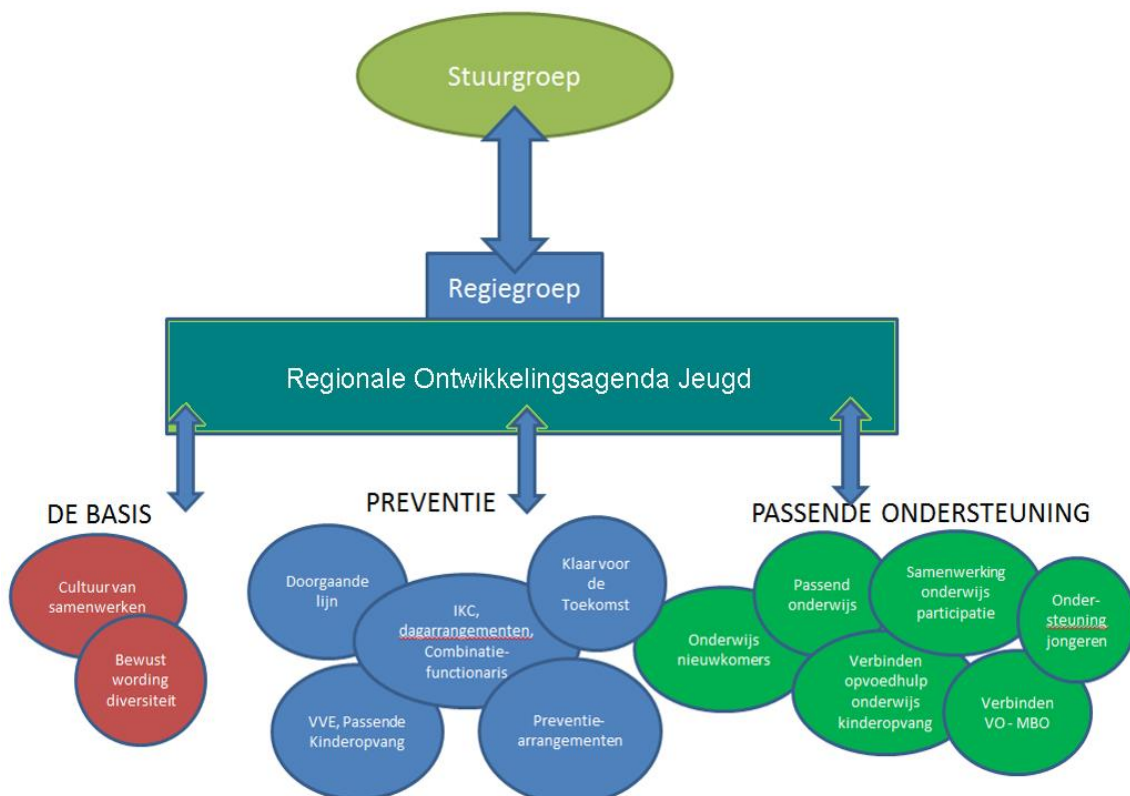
Stuurgroep

Regiegroep

Regionale Ontwikkelingsagenda Jeugd

DE BASIS

Cultuur van samenwerken

Bewust wording diversiteit

PREVENTIE

Doorgaande lijn

IKC, dagarrangementen, Combinatie-functionaris

Klaar voor de Toekomst

VVE, Passende Kinderopvang

Preventie-arrangementen

PASSENDE ONDERSTEUNING

Onderwijs nieuwkomers

Passend onderwijs

Samenwerking onderwijs participatie

Onder-steuning jongeren

Verbinden opvoedhulp onderwijs kinderopvang

Verbinden VO - MBO